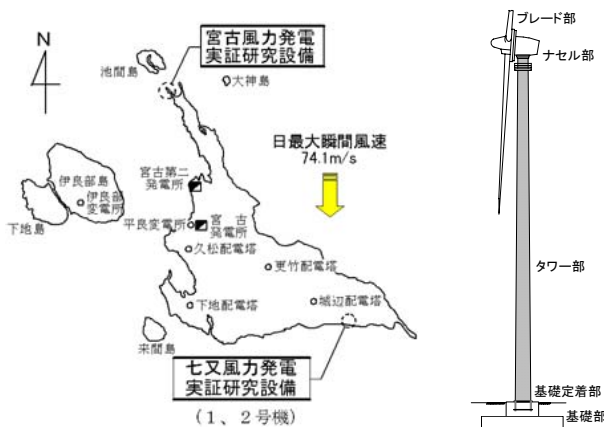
N

宮古風力発電
実証研究設備

池間島

大神島

日最大瞬間風速
74.1m/s

宮古第二
発電所

伊良部島

伊良部
変電所

下地島

平良変電所

宮古
発電所

久松配電塔

更竹配電塔

下地配電塔

城辺配電塔

来間島

七又風力発電
実証研究設備

（1、2号機）

ブレード部

ナセル部

タワー部

基礎定着部

基礎部